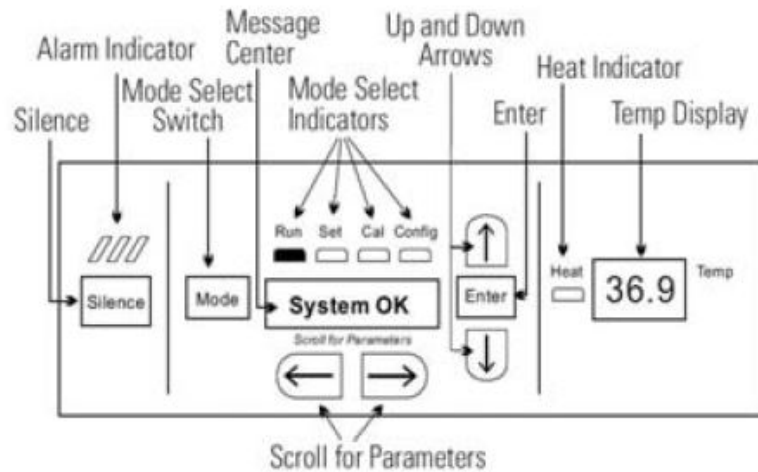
Message Center

Alarm Indicator

Up and Down Arrows

Heat Indicator

Mode Select Switch

Mode Select Indicators

Silence

Enter

Temp Display

Run Set Cal Config

Heat

Temp

Silence

Mode

System OK

Enter

36.9

Scroll for Parameters

Scroll for Parameters